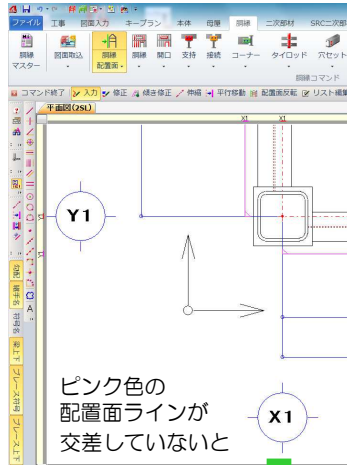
ファイル 工事 図面入力 キープラン 本体 母屋 胴縁 二次部材 SRC二次部

胴縁マスター 図面取込 胴縁配置面 胴縁 開口 支持 接続 コーナー タイロッド 穴セット

胴縁コマンド

コマンド終了 入力 修正 傾き修正 伸縮 平行移動 配置面反転 リスト編集

平面図(2SL)

X1 X1

Y1

X1

ピンク色の
配置面ラインが
交差していないと